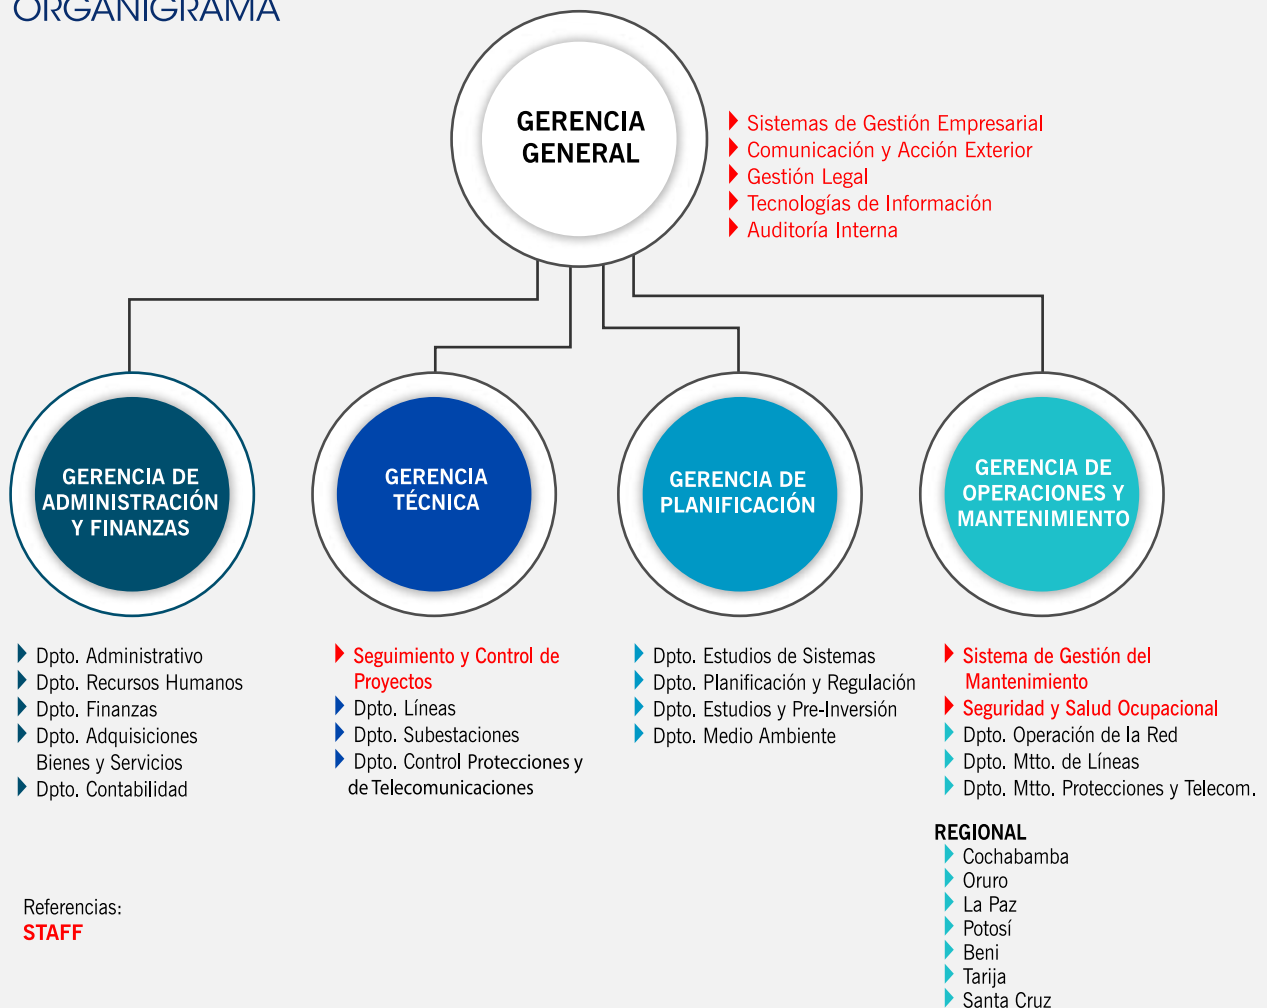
ORGANIGRAMA

GERENCIA GENERAL

Sistemas de Gestión Empresarial
Comunicación y Acción Exterior
Gestión Legal
Tecnologías de Información
Auditoría Interna

GERENCIA DE ADMINISTRACIÓN Y FINANZAS

GERENCIA TÉCNICA

GERENCIA DE PLANIFICACIÓN

GERENCIA DE OPERACIONES Y MANTENIMIENTO

Dpto. Administrativo
Dpto. Recursos Humanos
Dpto. Finanzas
Dpto. Adquisiciones Bienes y Servicios
Dpto. Contabilidad

Seguimiento y Control de Proyectos
Dpto. Líneas
Dpto. Subestaciones
Dpto. Control Protecciones y de Telecomunicaciones

Dpto. Estudios de Sistemas
Dpto. Planificación y Regulación
Dpto. Estudios y Pre-Inversión
Dpto. Medio Ambiente

Sistema de Gestión del Mantenimiento
Seguridad y Salud Ocupacional
Dpto. Operación de la Red
Dpto. Mtto. de Líneas
Dpto. Mtto. Protecciones y Telecom.

REGIONAL
Cochabamba
Oruro
La Paz
Potosí
Beni
Tarija
Santa Cruz

Referencias:
STAFF